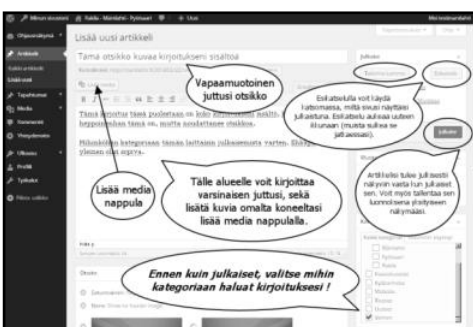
Minun sivustoni  Raide-Mandala-Pyhäsaari  0  + Uusi  Moi kirjoittaja

Ohjausnäkymä

Artikkelit

Kaikki artikkelit

Lisää uusi

Tapahtumat

Media

Kommentit

Yhteydenotto

Ulkoasu

Profiili

Työkalut

Pienennä valikko

Lisää uusi artikkeli

Tämä otsikko kuvaa kirjoitukseni sisältöa

Vapaamuotoinen juttusi otsikko

Lisää media

Tämä kirjoitus tässä puolestaan on koko artikkelin sisältö. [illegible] kappaleittain tässä on, mutta noudattaen otsikkoa.

Hölmöistön kategoriassa tämän laittaisin julkaisemista varten. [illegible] ylemmin olisi sopiva.

Lisää media nappula

Tälle alueelle voit kirjoittaa varsinaisen juttusi, sekä lisätä kuvia omalta koneeltasi lisää media nappulalla.

Ennen kuin julkaiset, valitse mihin kategoriaan haluat kirjoituksesi !

Julkaise

Tallenna luonnos

Esikatsele

Esikatselulla voit käydä katsomassa, miltä sivusi näyttäisi julkaistuna. Esikatselu aukeaa uuteen ikkunaan (muista sulkea se jälkeenpäin).

Julkaise

Artikkelisi tulee julkisesti näkyviin vasta kun julkaiset sen. Voit myös tallentaa sen luonnoksena yksityiseen näkymään.